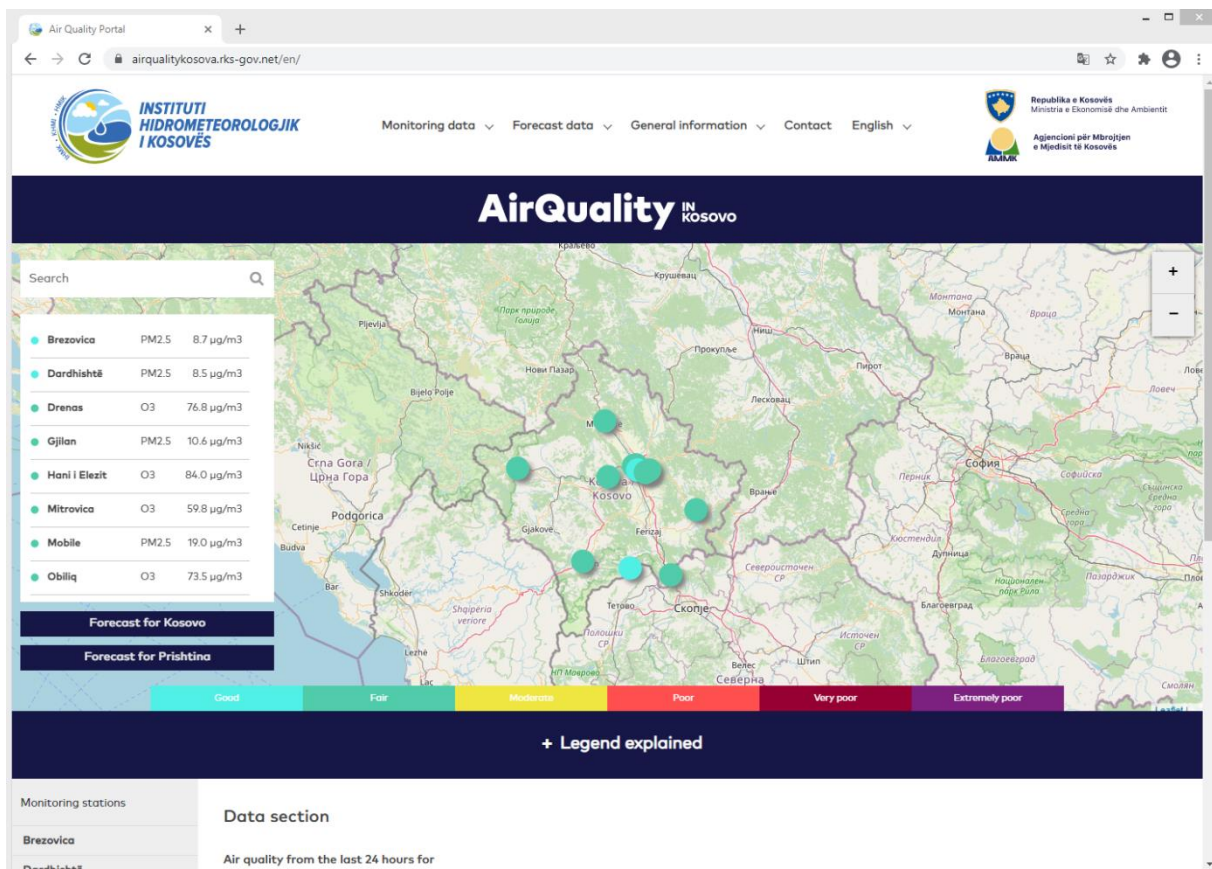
Air Quality Portal × +

airqualitykosova.rks-gov.net/en/

INSTITUTI HIDROMETEOROLOGJIK I KOSOVËS

Monitoring data Forecast data General information Contact English

Republika e Kosovës
Ministria e Ekonomisë dhe Ambientit

Agjencioni për Mbrojtjen e Mjedisit të Kosovës

AMMK

AirQuality IN KOSOVO

Search

| | | |
|---|---|---|
| Brezovica | PM2.5 | 8.7 µg/m3 |
| Dardhishtë | PM2.5 | 8.5 µg/m3 |
| Drenas | O3 | 76.8 µg/m3 |
| Gjilan | PM2.5 | 10.6 µg/m3 |
| Hani i Elezit | O3 | 84.0 µg/m3 |
| Mitrovica | O3 | 59.8 µg/m3 |
| Mobile | PM2.5 | 19.0 µg/m3 |
| Obiliq | O3 | 73.5 µg/m3 |

Forecast for Kosova

Forecast for Prishtina

+
−

Краљево Крушевац Парк природе Голија Pljevlja Нови Пазар Ниш Прокупље Пирот Монтана Монтана Враца Враца Ловеч Bijelo Polje Лесковац Nikšić Crna Gora / Црна Гора Kosovo София Перник Софийска Врање Podgorica Cetinje Budva Gjakove Ferizaj Кюстендил Дупница Bar Shkodër Shqipëria veriore Тетово Скопје Благоевград Lezhë Полошки СР Исток СР Штип Велес Северна Благоевград НП Маврово Lac Североисточен СР Национален парк Рила Пазарджик Смолян

Good Fair Moderate Poor Very poor Extremely poor

Leaflet

+ Legend explained

Monitoring stations

Brezovica

Dardhishtë

Data section

Air quality from the last 24 hours for